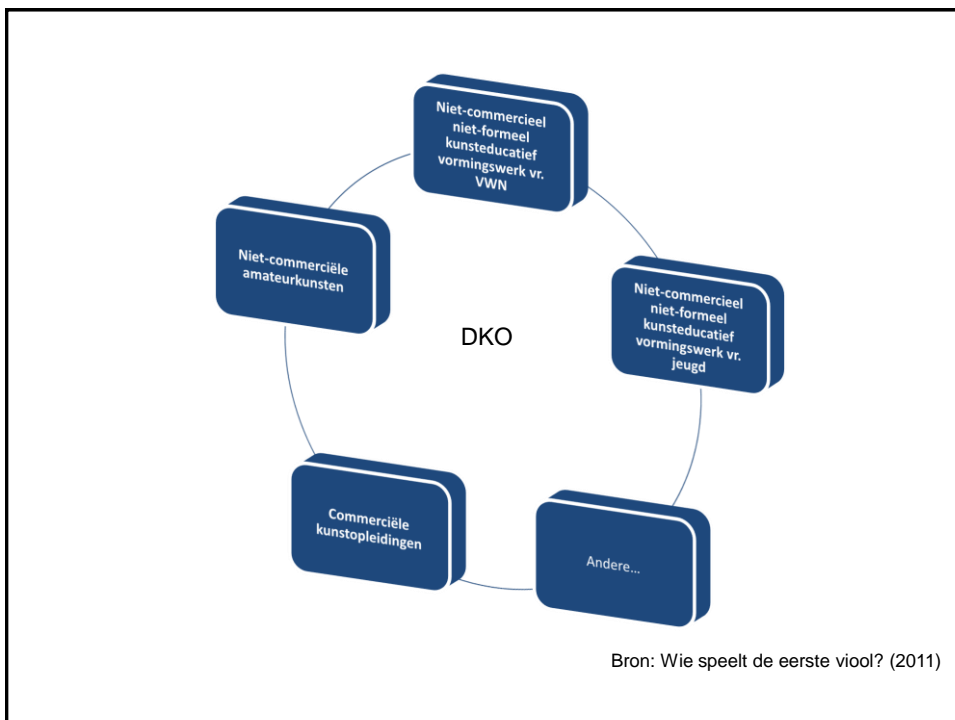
Niet-commercieel niet-formeel kunsteducatief vormingswerk vr. VWN

Niet-commercieel niet-formeel kunsteducatief vormingswerk vr. jeugd

Andere...

Commerciële kunstopleidingen

Niet-commerciële amateurkunsten

DKO

Bron: Wie speelt de eerste viool? (2011)